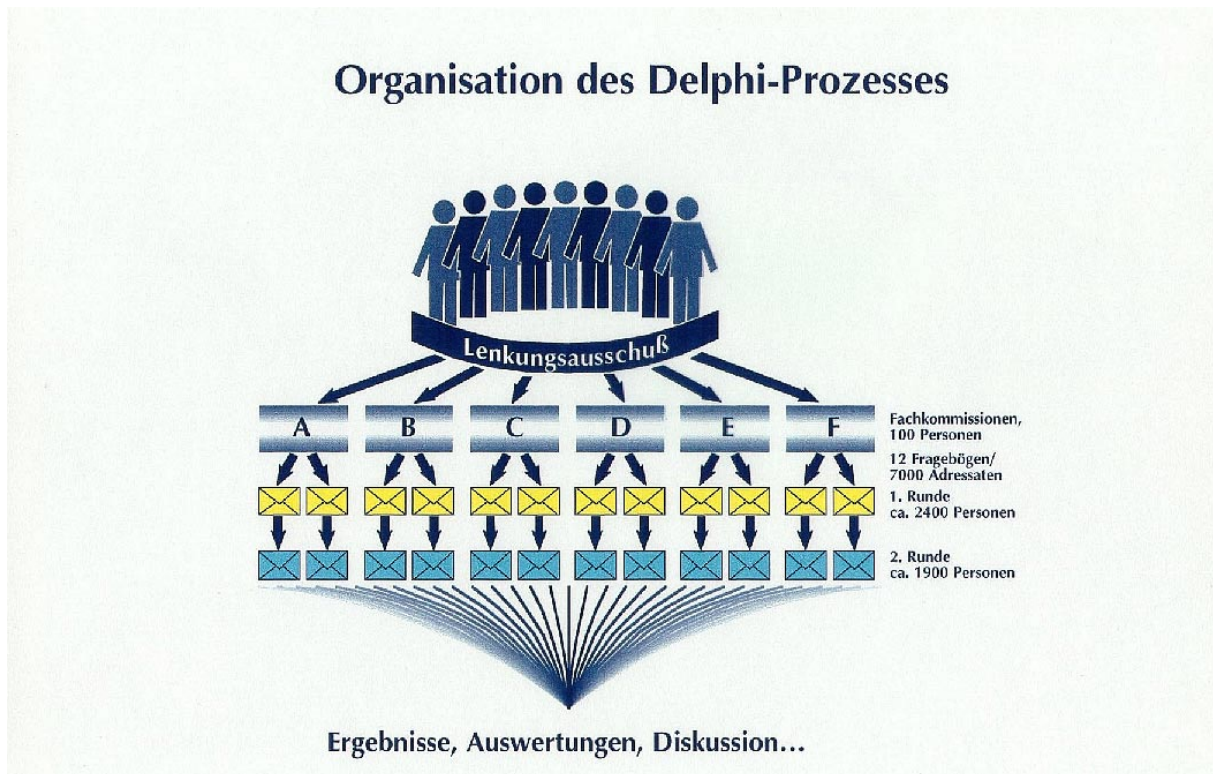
Organisation des Delphi-Prozesses

Lenkungsausschuß

A B C D E F

Fachkommissionen, 100 Personen

12 Fragebögen/ 7000 Adressaten

1. Runde ca. 2400 Personen

2. Runde ca. 1900 Personen

Ergebnisse, Auswertungen, Diskussion...